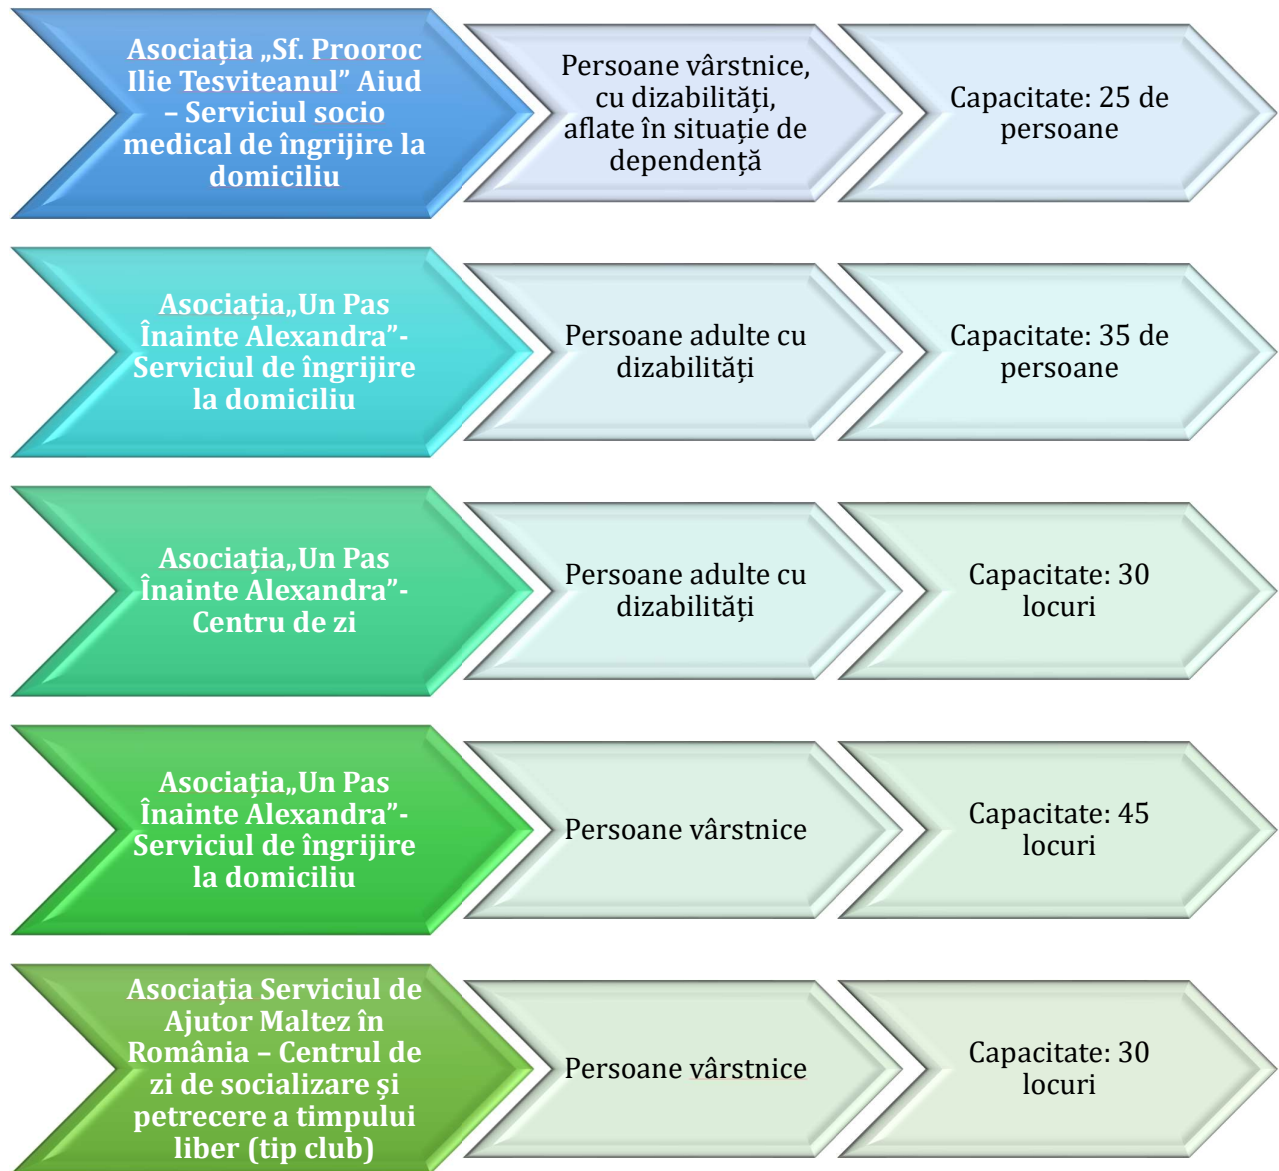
Asociația „Sf. Prooroc Ilie Tesviteanul” Aiud – Serviciul socio medical de îngrijire la domiciliu

Persoane vârstnice, cu dizabilități, aflate în situație de dependență

Capacitate: 25 de persoane

Asociația„Un Pas Înainte Alexandra”- Serviciul de îngrijire la domiciliu

Persoane adulte cu dizabilități

Capacitate: 35 de persoane

Asociația„Un Pas Înainte Alexandra”- Centru de zi

Persoane adulte cu dizabilități

Capacitate: 30 locuri

Asociația„Un Pas Înainte Alexandra”- Serviciul de îngrijire la domiciliu

Persoane vârstnice

Capacitate: 45 locuri

Asociația Serviciul de Ajutor Maltez în România – Centrul de zi de socializare și petrecere a timpului liber (tip club)

Persoane vârstnice

Capacitate: 30 locuri